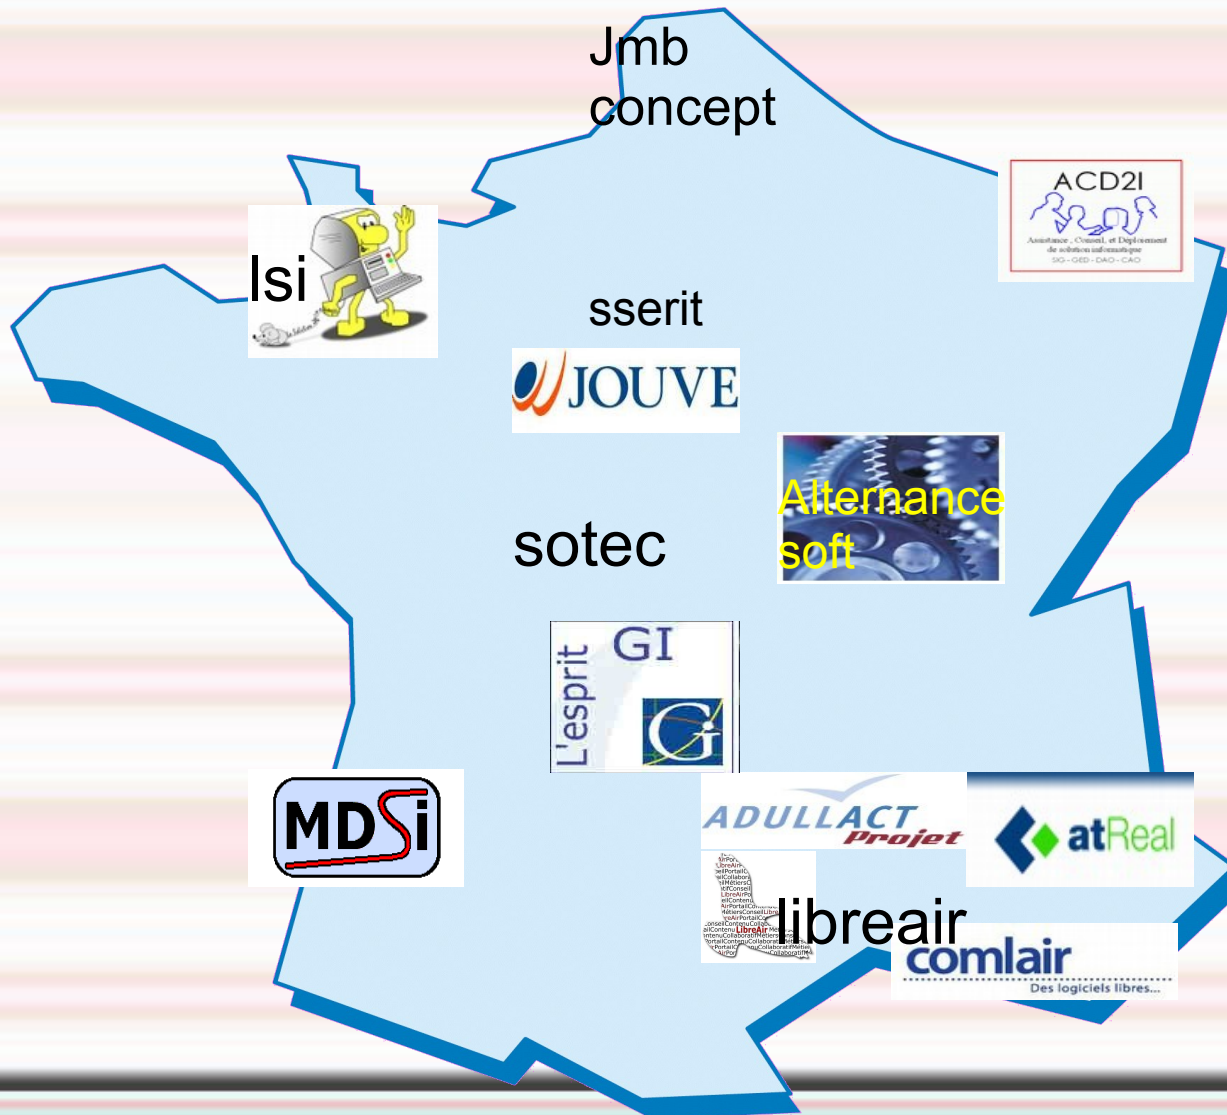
Jmb concept

ACD2I
Assistance, Conseil, et Déploiement de solution informatique
SIG - GED - DAO - CAO

Isi

sserit

JOUVE

Alternance soft

sotec

L'esprit GI

MDSi

ADULLACT Projet

atReal

libreair

comlair
Des logiciels libres...